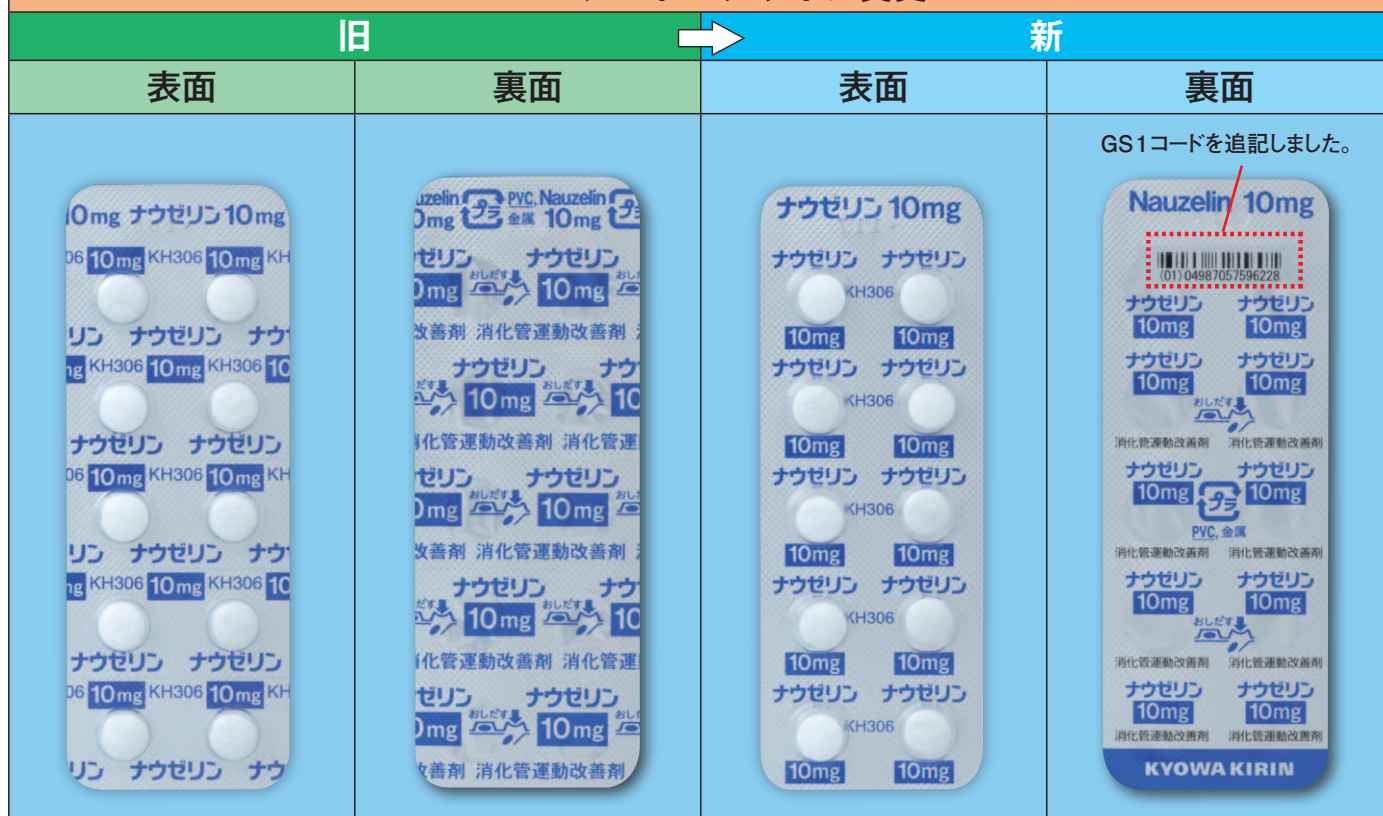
旧

新

| 表面 | 裏面 | 表面 | 裏面 |
|---|---|---|---|

GS1コードを追記しました。

0mg ナウゼリン 10mg
06 10mg KH306 10mg KH
リン ナウゼリン ナ
ng KH306 10mg KH306 10
ナウゼリン ナウゼリン
06 10mg KH306 10mg KH
リン ナウゼリン ナウ
ng KH306 10mg KH306 10
ナウゼリン ナウゼリン
06 10mg KH306 10mg KH
リン ナウゼリン ナウ

uzelin PVC, 金属 Nauzelin 10mg
ゼリン ナウゼリン
0mg おしだす 10mg
改善剤 消化管運動改善剤
ナウゼリン
10mg
消化管運動改善剤 消化管運
ゼリン ナウゼリン
0mg おしだす 10mg
改善剤 消化管運動改善剤
ナウゼリン
10mg
消化管運動改善剤 消化管運
ゼリン ナウゼリン
0mg おしだす 10mg
改善剤 消化管運動改善剤

ナウゼリン 10mg
ナウゼリン ナウゼリン
KH306
10mg 10mg
ナウゼリン ナウゼリン
KH306
10mg 10mg
ナウゼリン ナウゼリン
KH306
10mg 10mg
ナウゼリン ナウゼリン
KH306
10mg 10mg
ナウゼリン ナウゼリン
KH306
10mg 10mg

Nauzelin 10mg
(01) 04987057596228
ナウゼリン ナウゼリン
10mg 10mg
ナウゼリン ナウゼリン
10mg 10mg
おしだす
消化管運動改善剤 消化管運動改善剤
ナウゼリン ナウゼリン
10mg 10mg
PVC, 金属
消化管運動改善剤 消化管運動改善剤
ナウゼリン ナウゼリン
10mg 10mg
おしだす
消化管運動改善剤 消化管運動改善剤
ナウゼリン ナウゼリン
10mg 10mg
消化管運動改善剤 消化管運動改善剤
KYOWA KIRIN